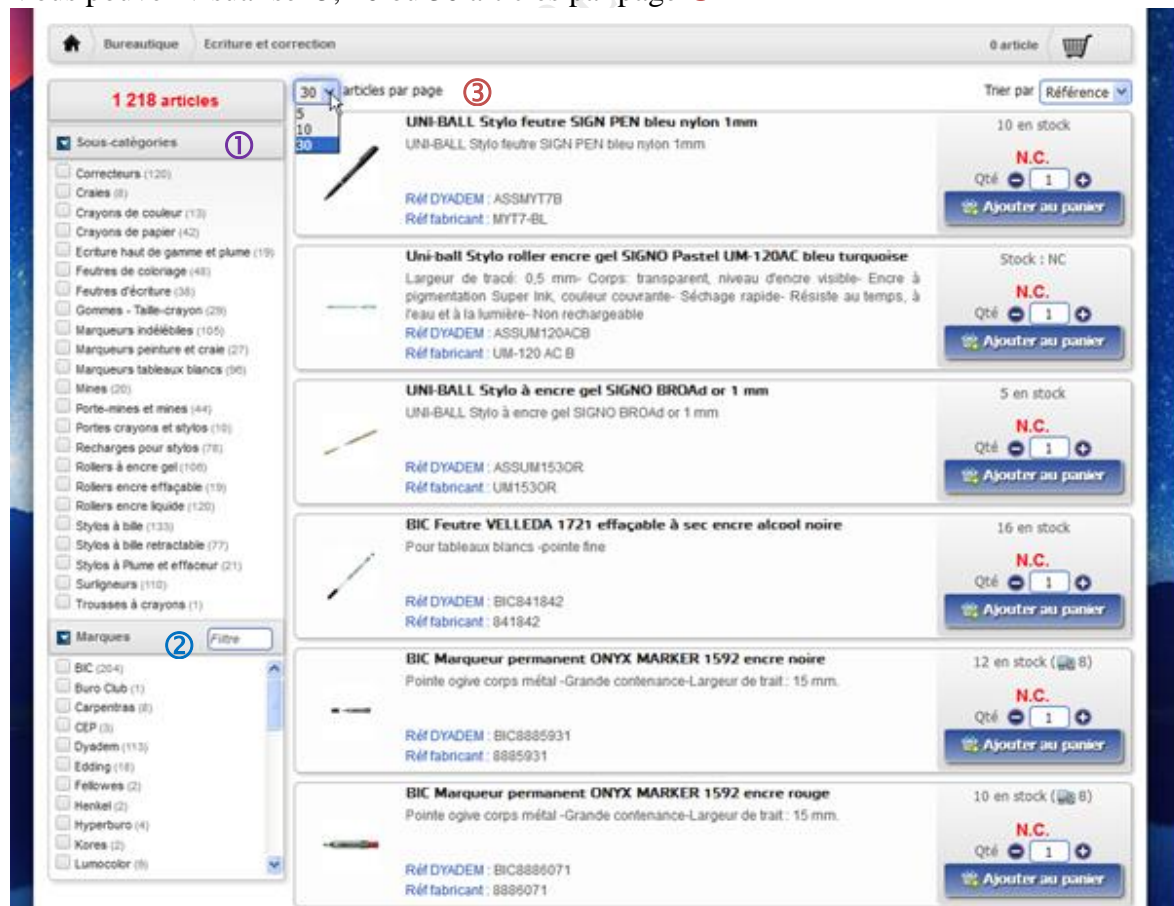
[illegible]

Bureautique | Ecriture et correction | 0 article

1 218 articles

30 articles par page ③
5
10
30

Trier par Référence

Sous-catégories ①
Correcteurs (120)
Craies (8)
Crayons de couleur (13)
Crayons de papier (42)
Ecriture haut de gamme et plume (19)
Feutres de coloriage (48)
Feutres d'écriture (38)
Gommes - Taille-crayon (29)
Marqueurs indélébiles (105)
Marqueurs peinture et craie (27)
Marqueurs tableaux blancs (96)
Mines (20)
Porte-mines et mines (44)
Portes crayons et stylos (10)
Recharges pour stylos (78)
Rollers à encre gel (106)
Rollers encre effaçable (19)
Rollers encre liquide (120)
Stylos à bille (133)
Stylos à bille retractable (77)
Stylos à Plume et effaceur (21)
Surligneurs (110)
Trousses à crayons (1)

Marques ② Filtre
BIC (204)
Buro Club (1)
Carpentras (8)
CEP (3)
Dyadem (113)
Edding (18)
Fellowes (2)
Henkel (2)
Hyperburo (4)
Kores (2)
Lumocolor (9)

UNI-BALL Stylo feutre SIGN PEN bleu nylon 1mm
UNI-BALL Stylo feutre SIGN PEN bleu nylon 1mm
Réf DYADEM : ASSMYT7B
Réf fabricant : MYT7-BL
10 en stock
N.C.
Qté 1
Ajouter au panier

Uni-ball Stylo roller encre gel SIGNO Pastel UM-120AC bleu turquoise
Largeur de tracé: 0,5 mm- Corps: transparent, niveau d'encre visible- Encre à pigmentation Super Ink, couleur couvrante- Séchage rapide- Résiste au temps, à l'eau et à la lumière- Non rechargeable
Réf DYADEM : ASSUM120ACB
Réf fabricant : UM-120 AC B
Stock : NC
N.C.
Qté 1
Ajouter au panier

UNI-BALL Stylo à encre gel SIGNO BROAd or 1 mm
UNI-BALL Stylo à encre gel SIGNO BROAd or 1 mm
Réf DYADEM : ASSUM153OR
Réf fabricant : UM153OR
5 en stock
N.C.
Qté 1
Ajouter au panier

BIC Feutre VELLEDA 1721 effaçable à sec encre alcool noire
Pour tableaux blancs -pointe fine
Réf DYADEM : BIC841842
Réf fabricant : 841842
16 en stock
N.C.
Qté 1
Ajouter au panier

BIC Marqueur permanent ONYX MARKER 1592 encre noire
Pointe ogive corps métal -Grande contenance-Largeur de trait : 15 mm.
Réf DYADEM : BIC8885931
Réf fabricant : 8885931
12 en stock ( 8)
N.C.
Qté 1
Ajouter au panier

BIC Marqueur permanent ONYX MARKER 1592 encre rouge
Pointe ogive corps métal -Grande contenance-Largeur de trait : 15 mm.
Réf DYADEM : BIC8886071
Réf fabricant : 8886071
10 en stock ( 8)
N.C.
Qté 1
Ajouter au panier